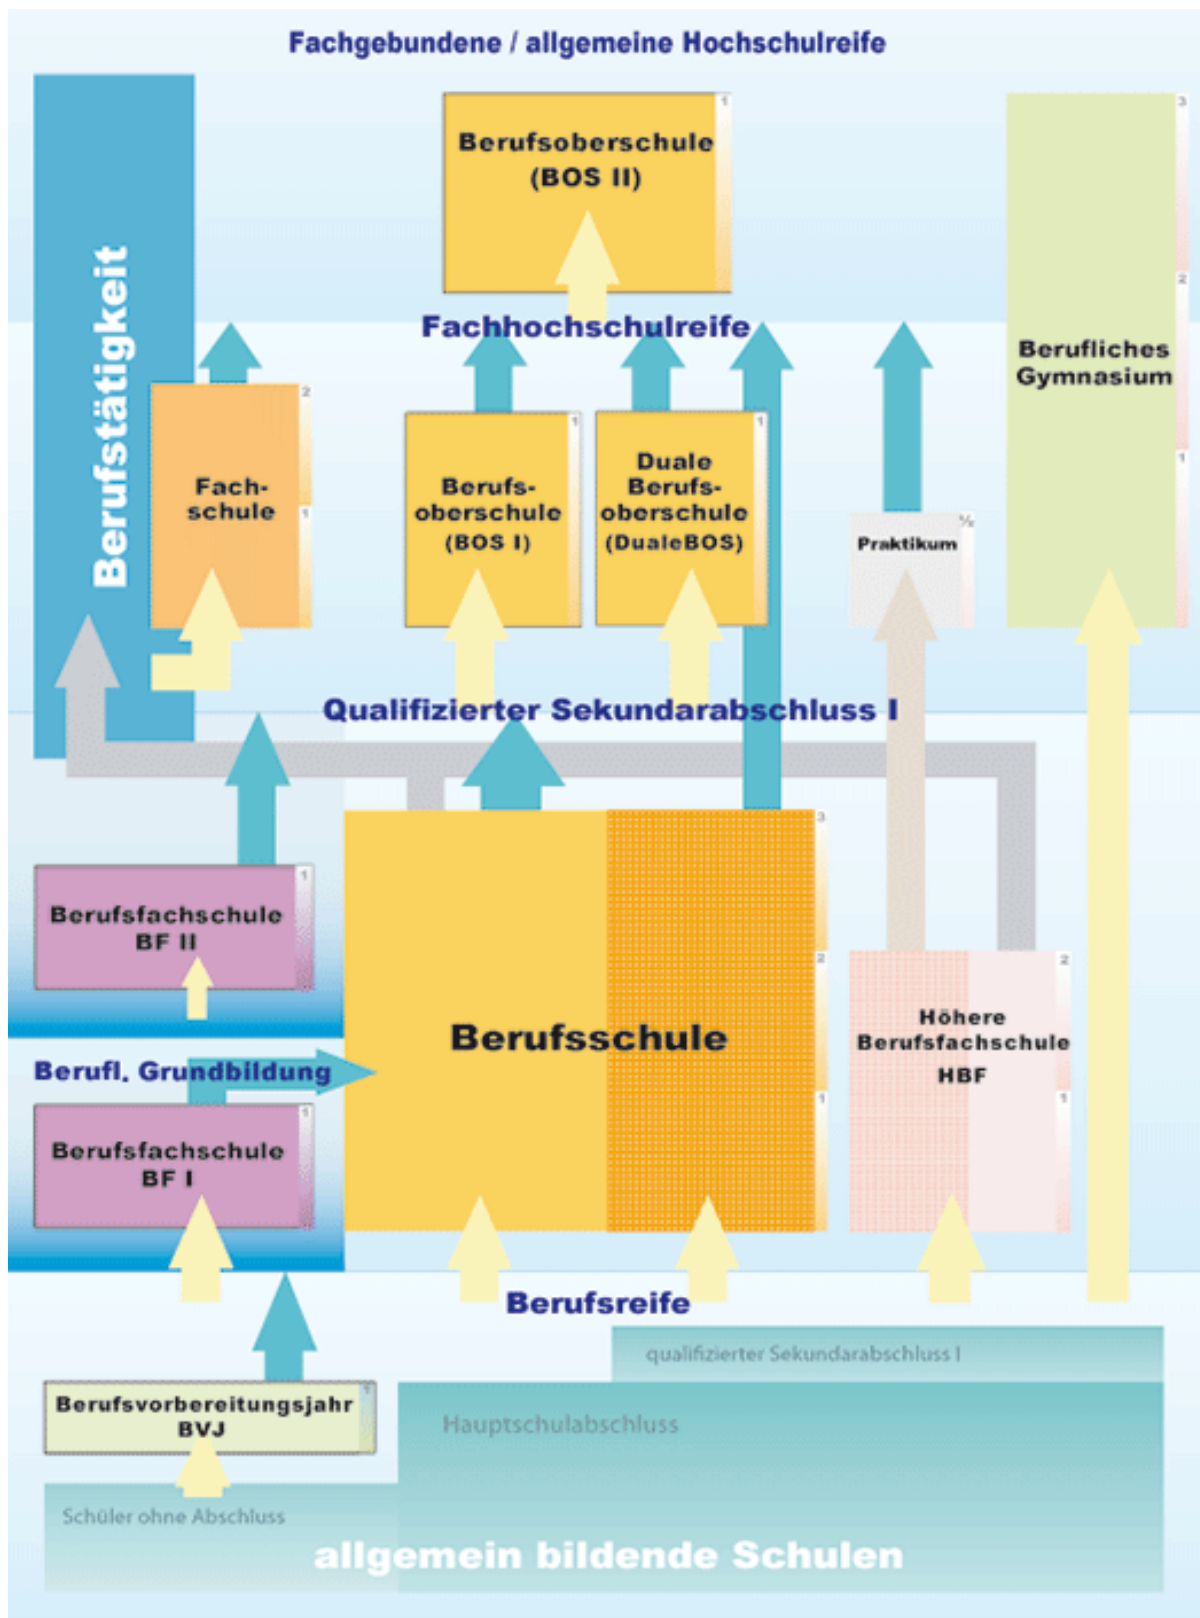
Fachgebundene / allgemeine Hochschulreife

Berufstätigkeit

Berufsoberschule (BOS II)

1

Berufliches Gymnasium

3

2

1

Fachhochschulreife

Fach-schule

2

1

Berufs-oberschule (BOS I)

1

Duale Berufs-oberschule (DualeBOS)

1

Praktikum

½

Qualifizierter Sekundarabschluss I

Berufsfachschule BF II

1

Berufsschule

3

2

1

Höhere Berufsfachschule HBF

2

1

Berufl. Grundbildung

Berufsfachschule BF I

1

Berufsreife

qualifizierter Sekundarabschluss I

Berufsvorbereitungsjahr BVJ

1

Hauptschulabschluss

Schüler ohne Abschluss

allgemein bildende Schulen